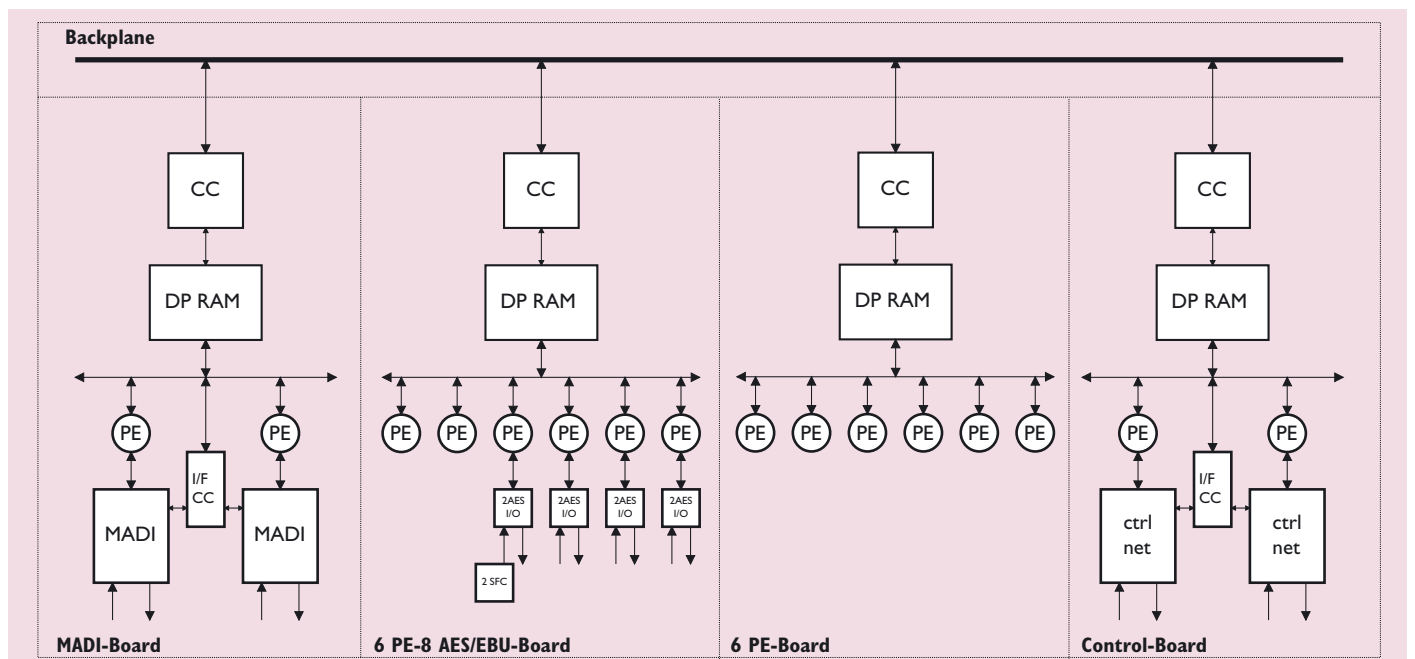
Backplane

CC

DP RAM

PE

PE

I/F CC

MADI

MADI

MADI-Board

CC

DP RAM

PE

PE

PE

PE

PE

PE

2AES I/O

2AES I/O

2AES I/O

2AES I/O

2 SFC

6 PE-8 AES/EBU-Board

CC

DP RAM

PE

PE

PE

PE

PE

PE

6 PE-Board

CC

DP RAM

PE

PE

I/F CC

ctrl net

ctrl net

Control-Board